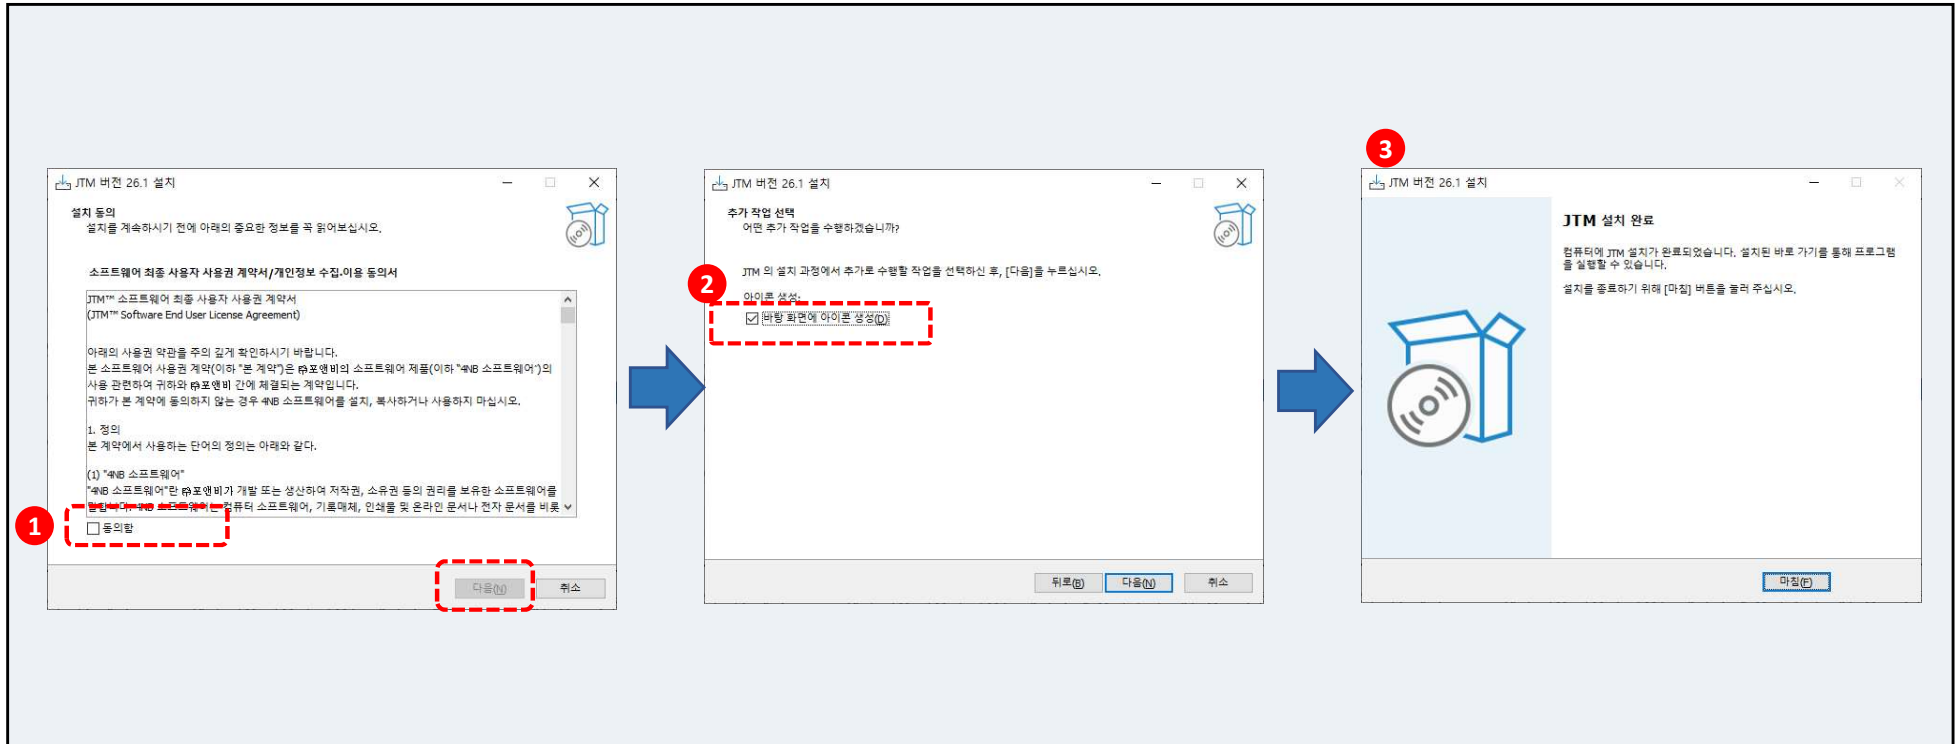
JTM 버전 26.1 설치

설치 동의
설치를 계속하시기 전에 아래의 중요한 정보를 꼭 읽어보십시오.

소프트웨어 최종 사용자 사용권 계약서/개인정보 수집.이용 동의서

JTM™ 소프트웨어 최종 사용자 사용권 계약서
(JTM™ Software End User License Agreement)

아래의 사용권 약관을 주의 깊게 확인하시기 바랍니다.
본 소프트웨어 사용권 계약(이하 "본 계약")은 ㈜포앤비의 소프트웨어 제품(이하 "4NB 소프트웨어")의 사용 관련하여 귀하와 ㈜포앤비 간에 체결되는 계약입니다.
귀하가 본 계약에 동의하지 않는 경우 4NB 소프트웨어를 설치, 복사하거나 사용하지 마십시오.

1. 정의
본 계약에서 사용하는 단어의 정의는 아래와 같다.

(1) "4NB 소프트웨어"
"4NB 소프트웨어"란 ㈜포앤비가 개발 또는 생산하여 저작권, 소유권 등의 권리를 보유한 소프트웨어를
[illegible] 컴퓨터 소프트웨어, 기록매체, 인쇄물 및 온라인 문서나 전자 문서를 비롯

1
동의함

다음(N)
취소

JTM 버전 26.1 설치

추가 작업 선택
어떤 추가 작업을 수행하겠습니까?

JTM 의 설치 과정에서 추가로 수행할 작업을 선택하신 후, [다음]을 누르십시오.

2
아이콘 생성:
바탕 화면에 아이콘 생성(D)

뒤로(B)
다음(N)
취소

3
JTM 버전 26.1 설치

JTM 설치 완료

컴퓨터에 JTM 설치가 완료되었습니다. 설치된 바로 가기를 통해 프로그램을 실행할 수 있습니다.

설치를 종료하기 위해 [마침] 버튼을 눌러 주십시오.

마침(F)